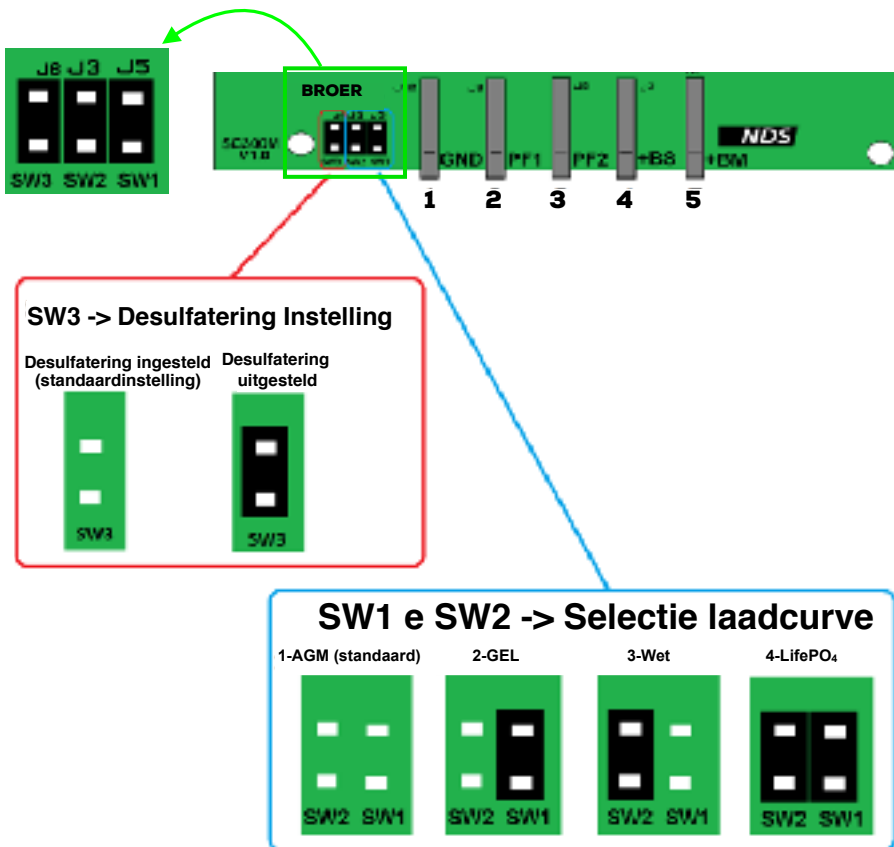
J8 J3 J5

SW3 SW2 SW1

BROER

SC300V V1.0

GND PF1 PF2 +BS +DM

NDS

1 2 3 4 5

SW3 -> Desulfatering Instelling

Desulfatering ingesteld (standaardinstelling)

SW3

Desulfatering uitgesteld

SW3

SW1 e SW2 -> Selectie laadcurve

1-AGM (standaard)

SW2 SW1

2-GEL

SW2 SW1

3-Wet

SW2 SW1

4-LifePO$_4$

SW2 SW1